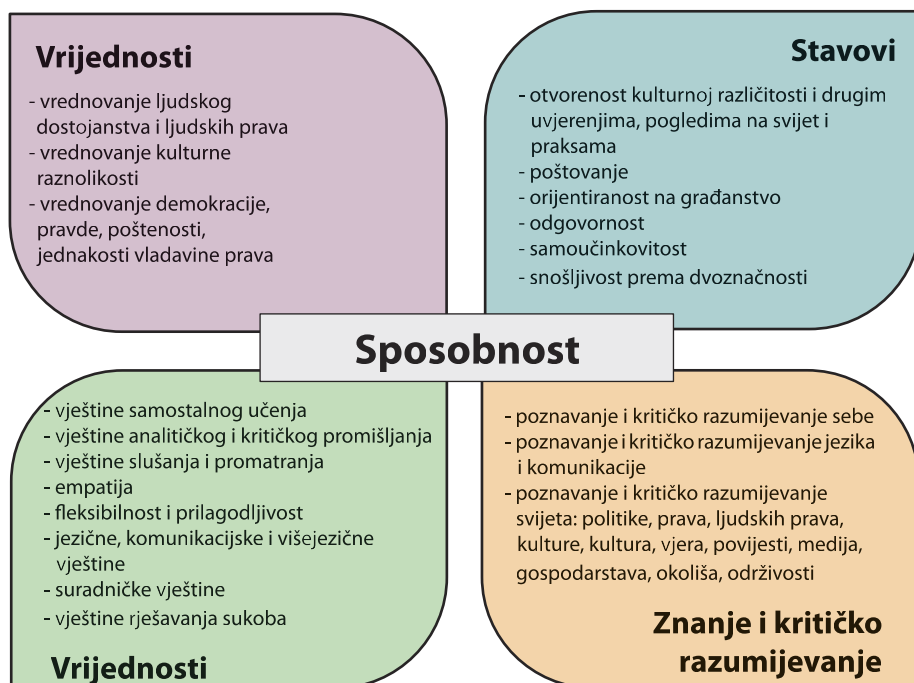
Vrijednosti

- vrednovanje ljudskog dostojanstva i ljudskih prava
- vrednovanje kulturne raznolikosti
- vrednovanje demokracije, pravde, poštenosti, jednakosti vladavine prava

Stavovi

- otvorenost kulturnoj različitosti i drugim uvjerenjima, pogledima na svijet i praksama
- poštovanje
- orijentiranost na građanstvo
- odgovornost
- samoučinkovitost
- snošljivost prema dvoznačnosti

Sposobnost

- vještine samostalnog učenja
- vještine analitičkog i kritičkog promišljanja
- vještine slušanja i promatranja
- empatija
- fleksibilnost i prilagodljivost
- jezične, komunikacijske i višejezične vještine
- suradničke vještine
- vještine rješavanja sukoba

Vrijednosti

- poznavanje i kritičko razumijevanje sebe
- poznavanje i kritičko razumijevanje jezika i komunikacije
- poznavanje i kritičko razumijevanje svijeta: politike, prava, ljudskih prava, kulture, kultura, vjera, povijesti, medija, gospodarstava, okoliša, održivosti

Znanje i kritičko razumijevanje